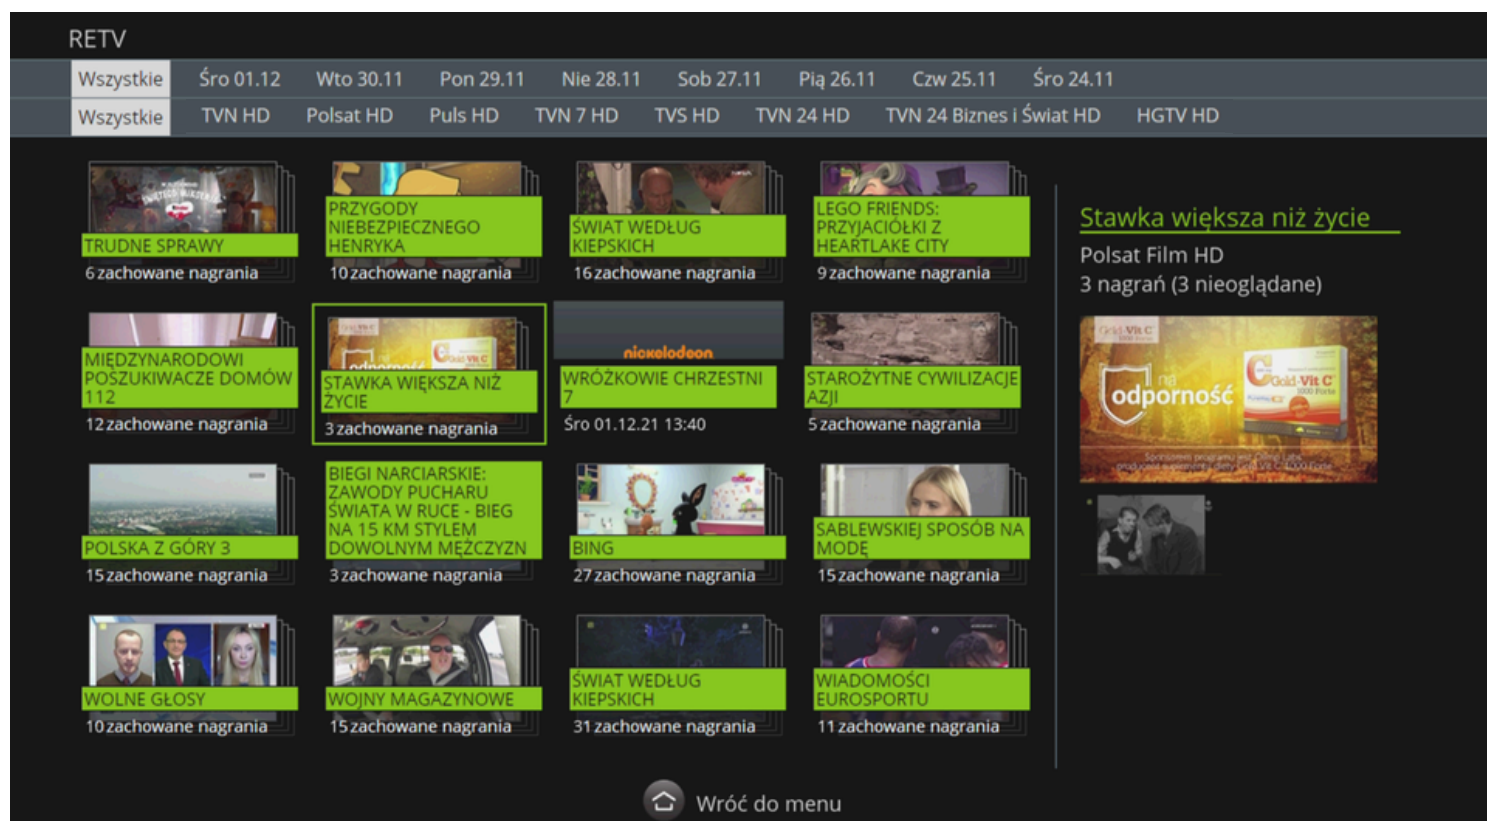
RETV

Wszystkie Śro 01.12 Wto 30.11 Pon 29.11 Nie 28.11 Sob 27.11 Pią 26.11 Czw 25.11 Śro 24.11

Wszystkie TVN HD Polsat HD Puls HD TVN 7 HD TVS HD TVN 24 HD TVN 24 Biznes i Świat HD HGTV HD

TRUDNE SPRAWY
6 zachowane nagrania

PRZYGODY NIEBEZPIECZNEGO HENRYKA
10 zachowane nagrania

ŚWIAT WEDŁUG KIEPSKICH
16 zachowane nagrania

LEGO FRIENDS: PRZYJACIÓŁKI Z HEARTLAKE CITY
9 zachowane nagrania

MIĘDZYNARODOWI POSZUKIWACZE DOMÓW 112
12 zachowane nagrania

STAWKA WIĘKSZA NIŻ ŻYCIE
3 zachowane nagrania

nickelodeon
WRÓŻKOWIE CHRZESTNI 7
Śro 01.12.21 13:40

STAROŻYTNE CYWILIZACJE AZJI
5 zachowane nagrania

POLSKA Z GÓRY 3
15 zachowane nagrania

BIEGI NARCIARSKIE: ZAWODY PUCHARU ŚWIATA W RUCE - BIEG NA 15 KM STYLEM DOWOLNYM MĘŻCZYZN
3 zachowane nagrania

BING
27 zachowane nagrania

SABLEWSKIEJ SPOSÓB NA MODĘ
15 zachowane nagrania

WOLNE GŁOSY
10 zachowane nagrania

WOJNY MAGAZYNOWE
15 zachowane nagrania

ŚWIAT WEDŁUG KIEPSKICH
31 zachowane nagrania

WIADOMOŚCI EUROSPORTU
11 zachowane nagrania

Stawka większa niż życie
Polsat Film HD
3 nagrań (3 nieoglądane)

na odporność
Gold-Vit C
1000 Forte

Wróć do menu